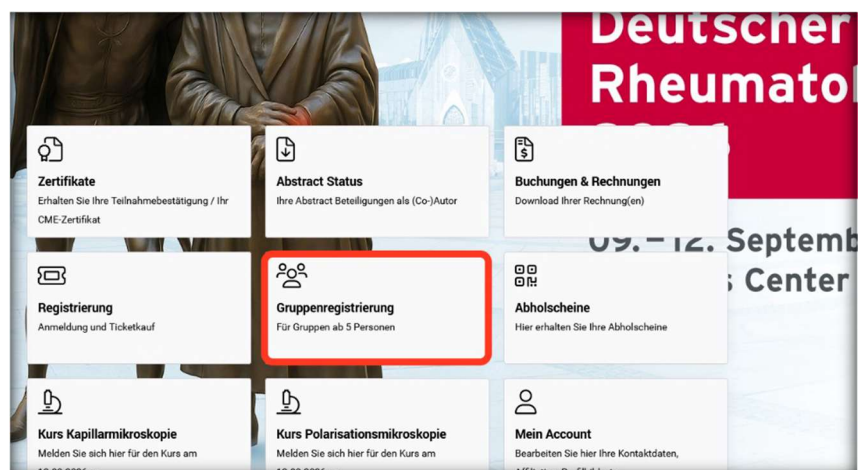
Deutscher
Rheumatol

09.–12. Septemb
s Center

Zertifikate
Erhalten Sie Ihre Teilnahmebestätigung / Ihr CME-Zertifikat

Abstract Status
Ihre Abstract Beteiligungen als (Co-)Autor

Buchungen & Rechnungen
Download Ihrer Rechnung(en)

Registrierung
Anmeldung und Ticketkauf

Gruppenregistrierung
Für Gruppen ab 5 Personen

Abholscheine
Hier erhalten Sie Ihre Abholscheine

Kurs Kapillarmikroskopie
Melden Sie sich hier für den Kurs am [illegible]

Kurs Polarisationsmikroskopie
Melden Sie sich hier für den Kurs am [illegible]

Mein Account
Bearbeiten Sie hier Ihre Kontaktdaten, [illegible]